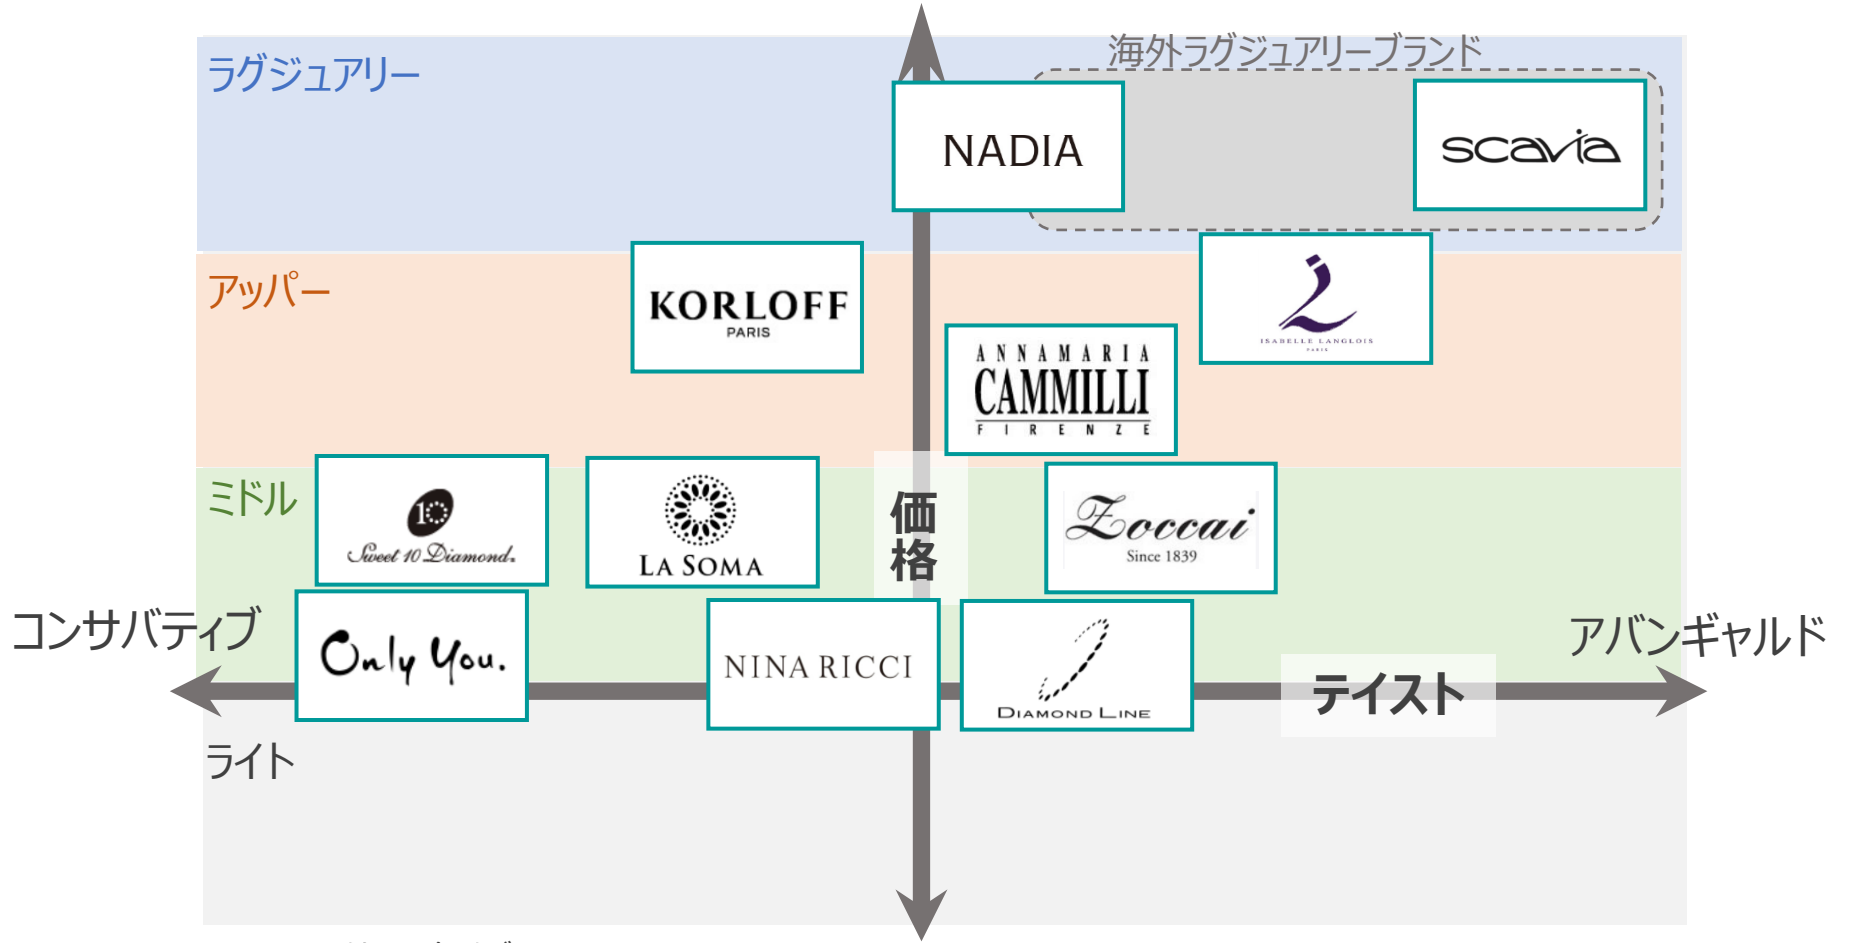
ラグジュアリー

海外ラグジュアリーブランド

NADIA

scavia

アッパー

KORLOFF
PARIS

ISABELLE LANGLOIS
PARIS

ANNAMARIA
CAMMILLI
FIRENZE

ミドル

10
Sweet 10 Diamond.

LA SOMA

価格

Zoccai
Since 1839

コンサバティブ

Only You.

NINA RICCI

DIAMOND LINE

テイスト

アバンギャルド

ライト